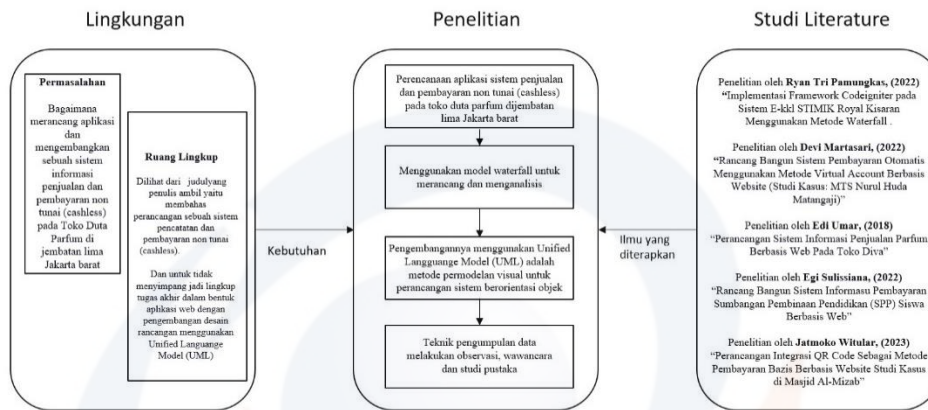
Lingkungan

Penelitian

Studi Literature

Permasalahan

Bagaimana merancang aplikasi dan mengembangkan sebuah sistem informasi penjualan dan pembayaran non tunai (cashless) pada Toko Duta Parfum di jembatan lima Jakarta barat

Ruang Lingkup

Dilihat dari judulyang penulis ambil yaitu membahas perancangan sebuah sistem pencatatan dan pembayaran non tunai (cashless).

Dan untuk tidak menyimpang jadi lingkup tugas akhir dalam bentuk aplikasi web dengan pengembangan desain rancangan menggunakan Unified Languange Model (UML)

Kebutuhan

Perencanaan aplikasi sistem penjualan dan pembayaran non tunai (cashless) pada toko duta parfum dijembatan lima Jakarta barat

Menggunakan model waterfall untuk merancang dan menganalisis

Pengembangannya menggunakan Unified Langguange Model (UML) adalah metode permodelan visual untuk perancangan sistem berorientasi objek

Teknik pengumpulan data melakukan observasi, wawancara dan studi pustaka

Ilmu yang diterapkan

Penelitian oleh Ryan Tri Pamungkas, (2022) "Implementasi Framework Codeigniter pada Sistem E-kkl STIMIK Royal Kisaran Menggunakan Metode Waterfall .

Penelitian oleh Devi Martasari, (2022) "Rancang Bangun Sistem Pembayaran Otomatis Menggunakan Metode Virtual Account Berbasis Website (Studi Kasus: MTS Nurul Huda Matangaji)"

Penelitian oleh Edi Umar, (2018) "Perancangan Sistem Informasi Penjualan Parfum Berbasis Web Pada Toko Diva"

Penelitian oleh Egi Sulissiana, (2022) "Rancang Bangun Sistem Informasu Pembayaran Sumbangan Pembinaan Pendidikan (SPP) Siswa Berbasis Web"

Penelitian oleh Jatmoko Witular, (2023) "Perancangan Integrasi QR Code Sebagai Metode Pembayaran Bazis Berbasis Website Studi Kasus di Masjid Al-Mizab"